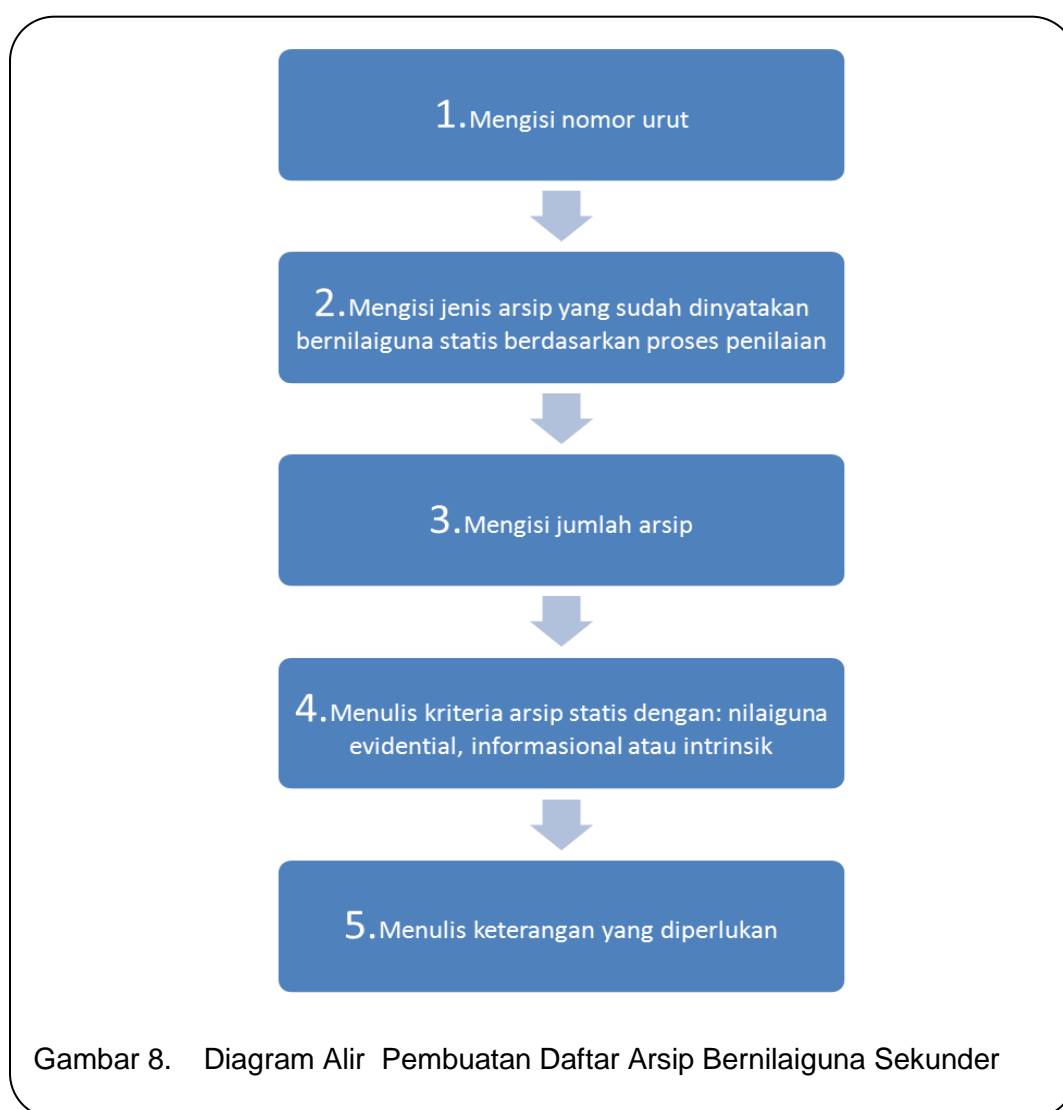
1. Mengisi nomor urut

2. Mengisi jenis arsip yang sudah dinyatakan bernilaiguna statis berdasarkan proses penilaian

3. Mengisi jumlah arsip

4. Menulis kriteria arsip statis dengan: nilaiguna evidential, informasional atau intrinsik

5. Menulis keterangan yang diperlukan

Gambar 8. Diagram Alir Pembuatan Daftar Arsip Bernilaiguna Sekunder